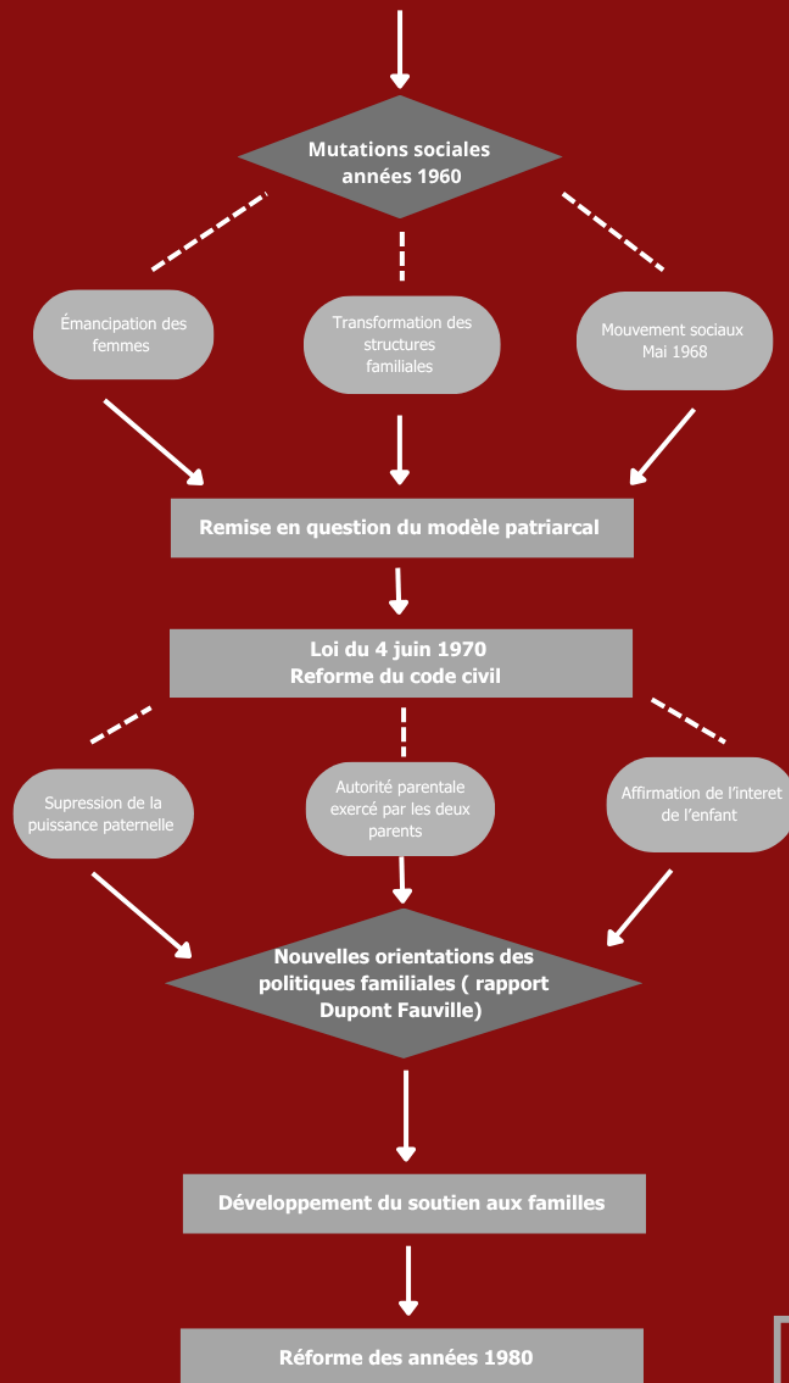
Mutations sociales années 1960

Émancipation des femmes

Transformation des structures familiales

Mouvement sociaux Mai 1968

Remise en question du modèle patriarcal

Loi du 4 juin 1970
Reforme du code civil

Supression de la puissance paternelle

Autorité parentale exercé par les deux parents

Affirmation de l'interet de l'enfant

Nouvelles orientations des politiques familiales ( rapport Dupont Fauville)

Développement du soutien aux familles

Réforme des années 1980